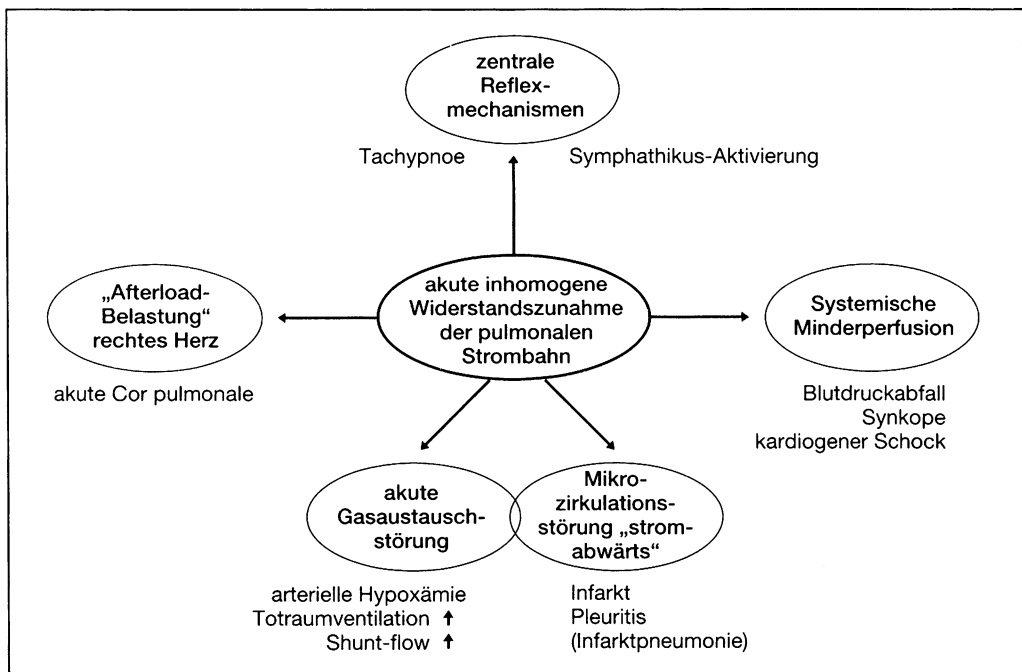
zentrale Reflexmechanismen

Tachypnoe

Symphathikus-Aktivierung

„Afterload-Belastung“ rechtes Herz

akute Cor pulmonale

akute inhomogene Widerstandszunahme der pulmonalen Strombahn

Systemische Minderperfusion

Blutdruckabfall
Synkope
kardiogener Schock

akute Gasaustauschstörung

arterielle Hypoxämie
Totraumventilation ↑
Shunt-flow ↑

Mikrozirkulationsstörung „stromabwärts“

Infarkt
Pleuritis
(Infarktpneumonie)